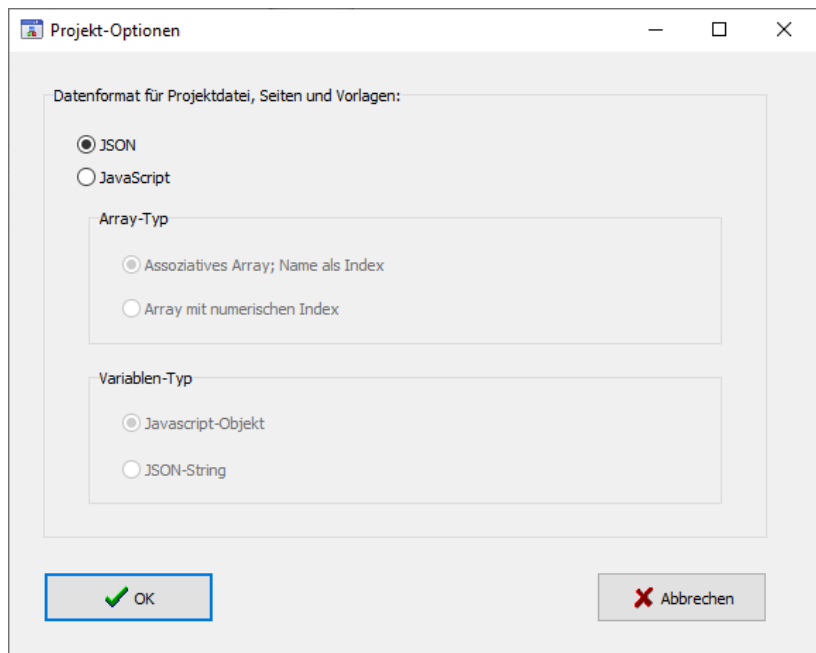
Projekt-Optionen

Datenformat für Projektdatei, Seiten und Vorlagen:

JSON

JavaScript

Array-Typ

Assoziatives Array; Name als Index

Array mit numerischen Index

Variablen-Typ

Javascript-Objekt

JSON-String

OK

Abbrechen